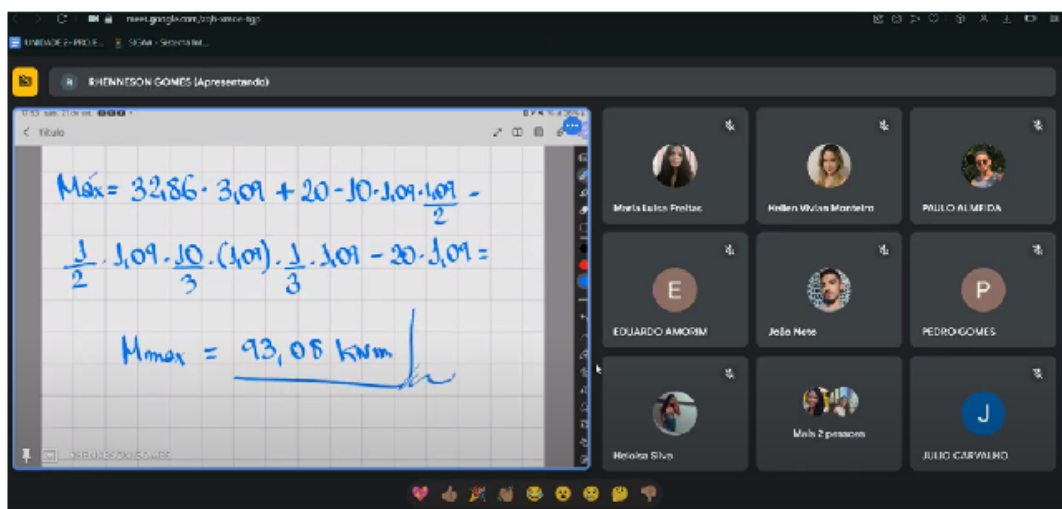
meet.google.com/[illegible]

UNIDADE 2 - PROJE... SIGMA - Secretaria...

RHENNESON GOMES (Apresentando)

< Título

$Máx = 32{,}86 \cdot 3{,}09 + 20 - 10 \cdot 1{,}09 \cdot \frac{1{,}09}{2} - \frac{1}{2} \cdot 1{,}09 \cdot \frac{10}{3} \cdot (1{,}09) \cdot \frac{1}{3} \cdot 1{,}09 - 20 \cdot 1{,}09 =$

$M_{max} = 93{,}08 \text{ kNm}$

RHENNESON GOMES

Maria Luisa Freitas

Hellen Vivian Monteiro

PAULO ALMEIDA

E

EDUARDO AMORIM

João Neto

P

PEDRO GOMES

Heloisa Silva

Mais 2 pessoas

J

JULIO CARVALHO